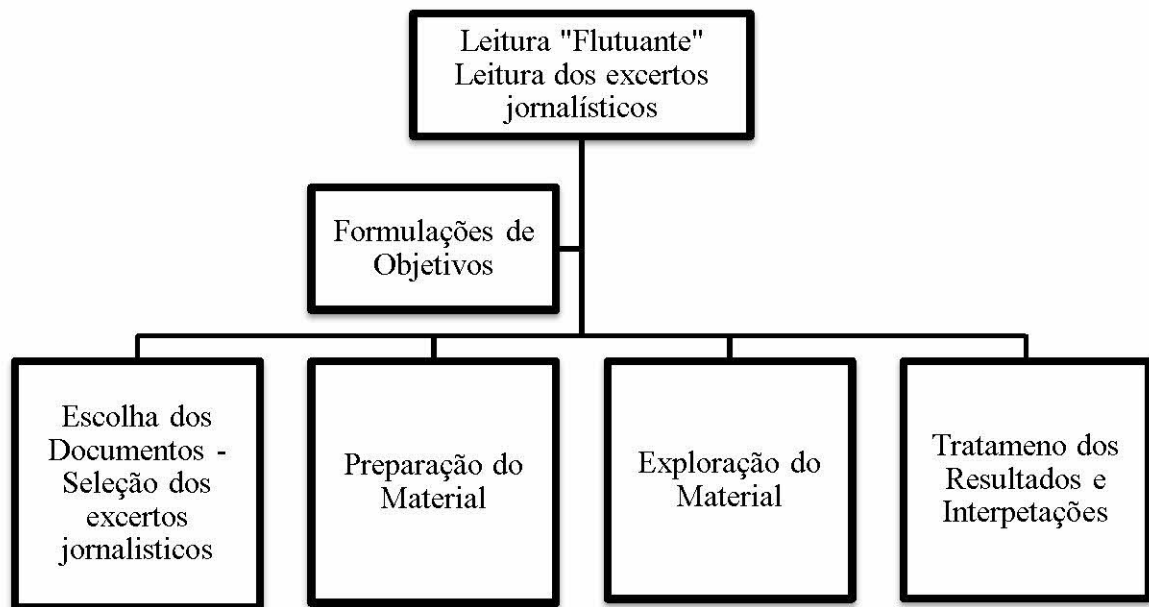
Leitura "Flutuante" Leitura dos excertos jornalísticos

Formulações de Objetivos

Escolha dos Documentos - Seleção dos excertos jornalisticos

Preparação do Material

Exploração do Material

Tratameno dos Resultados e Interpetações